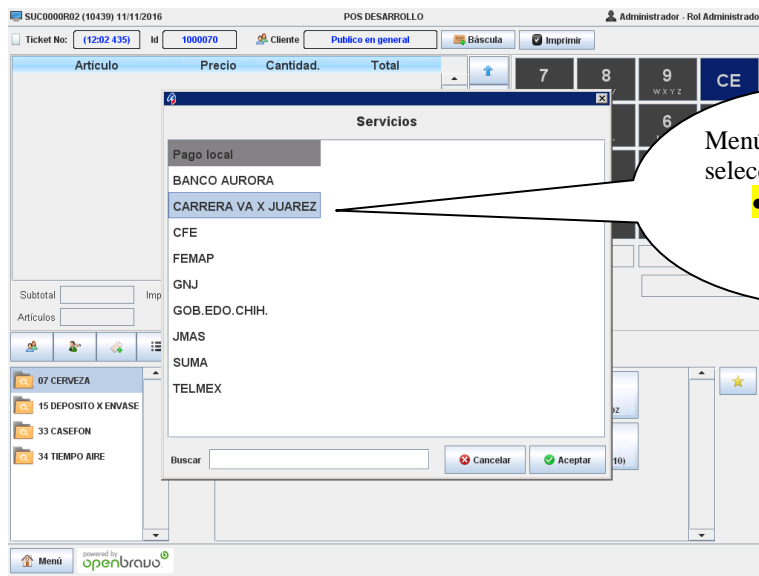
SUC0000R02 (10439) 11/11/2016
POS DESARROLLO
Administrador - Rol Administrado

Ticket No: (12:02 435) Id 1000070 Cliente Publico en general Báscula Imprimir

| Artículo | Precio | Cantidad. | Total |
|---|---|---|---|

7 8 9 CE
WXYZ
6

Subtotal
Imp
Artículos

07 CERVEZA
15 DEPOSITO X ENVASE
33 CASEFON
34 TIEMPO AIRE

Servicios

Pago local
BANCO AURORA
CARRERA VA X JUAREZ
CFE
FEMAP
GNJ
GOB.EDO.CHIH.
JMAS
SUMA
TELMEX

Buscar
Cancelar
Aceptar

Menú
selecc

Menú
powered by openbravo